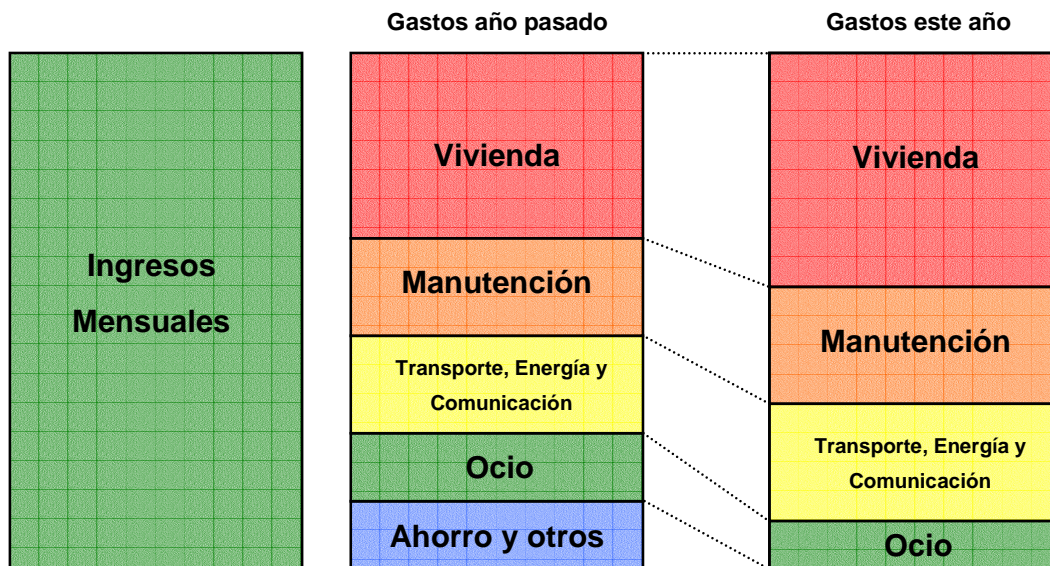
Ingresos Mensuales

Gastos año pasado

Vivienda

Manutención

Transporte, Energía y Comunicación

Ocio

Ahorro y otros

Gastos este año

Vivienda

Manutención

Transporte, Energía y Comunicación

Ocio